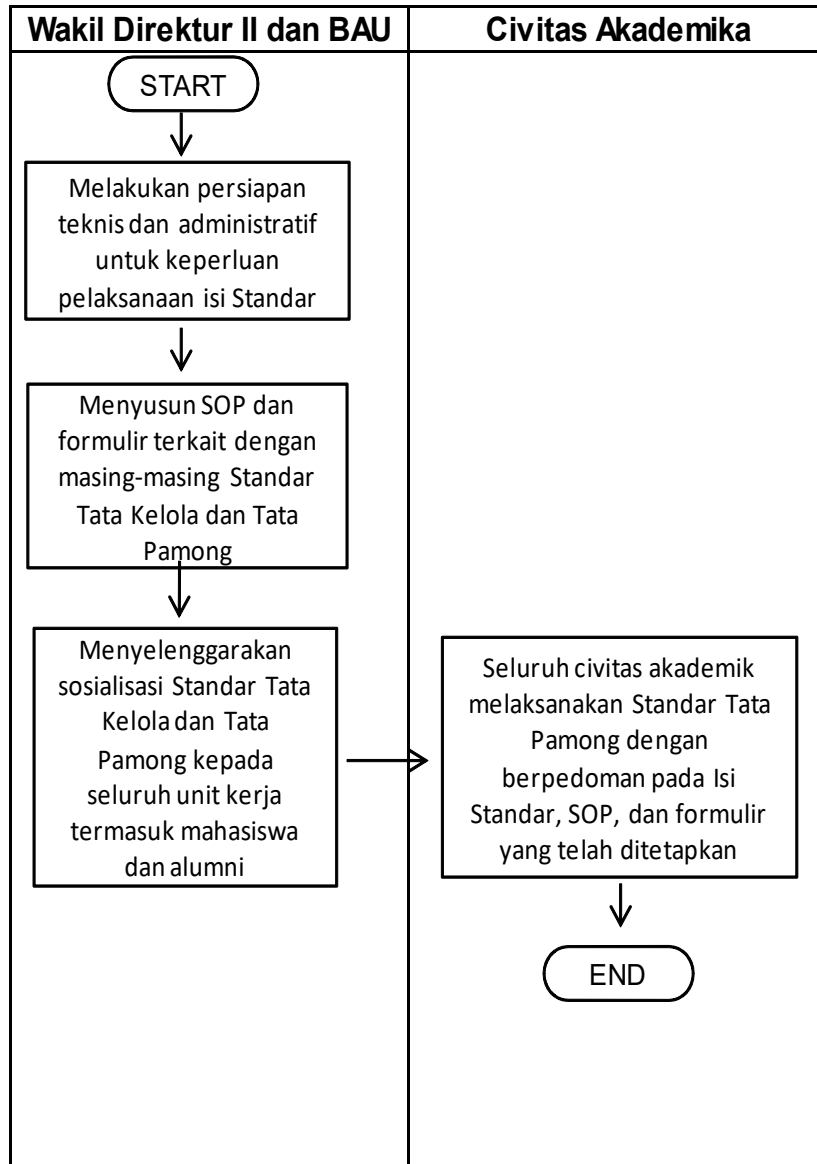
| Wakil Direktur II dan BAU | Civitas Akademika |
|---|---|

START

Melakukan persiapan teknis dan administratif untuk keperluan pelaksanaan isi Standar

Menyusun SOP dan formulir terkait dengan masing-masing Standar Tata Kelola dan Tata Pamong

Menyelenggarakan sosialisasi Standar Tata Kelola dan Tata Pamong kepada seluruh unit kerja termasuk mahasiswa dan alumni

Seluruh civitas akademik melaksanakan Standar Tata Pamong dengan berpedoman pada Isi Standar, SOP, dan formulir yang telah ditetapkan

END